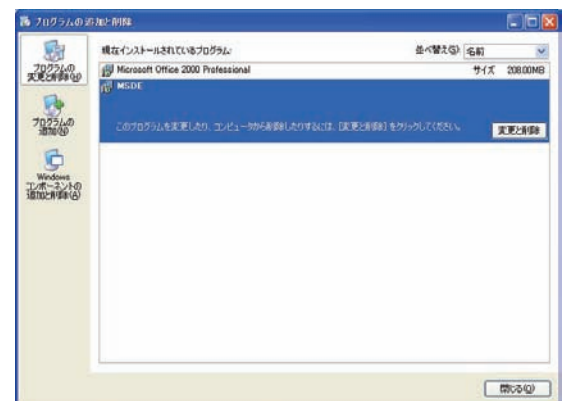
プログラムの追加と削除

プログラムの変更と削除(H)

プログラムの追加(N)

Windows コンポーネントの追加と削除(A)

現在インストールされているプログラム:

並べ替え(S): 名前

Microsoft Office 2000 Professional

サイズ 208.00MB

MSDE

このプログラムを変更したり、コンピュータから削除したりするには、[変更と削除] をクリックしてください。

変更と削除

閉じる(C)